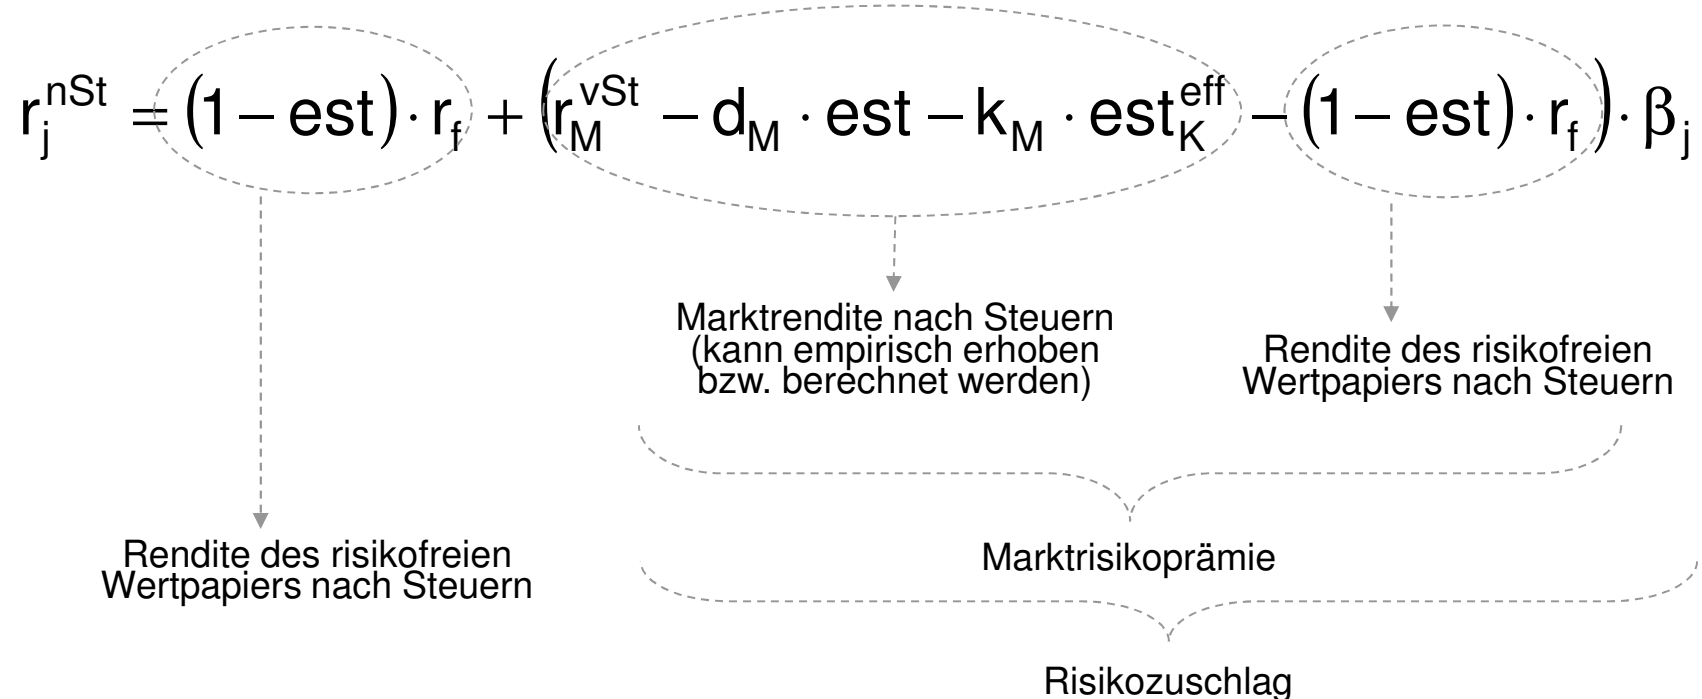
$r_j^{nSt} = (1 - est) \cdot r_f + \left(r_M^{vSt} - d_M \cdot est - k_M \cdot est_K^{eff} - (1 - est) \cdot r_f\right) \cdot \beta_j$

Marktrendite nach Steuern (kann empirisch erhoben bzw. berechnet werden)

Rendite des risikofreien Wertpapiers nach Steuern

Rendite des risikofreien Wertpapiers nach Steuern

Marktrisikoprämie

Risikozuschlag